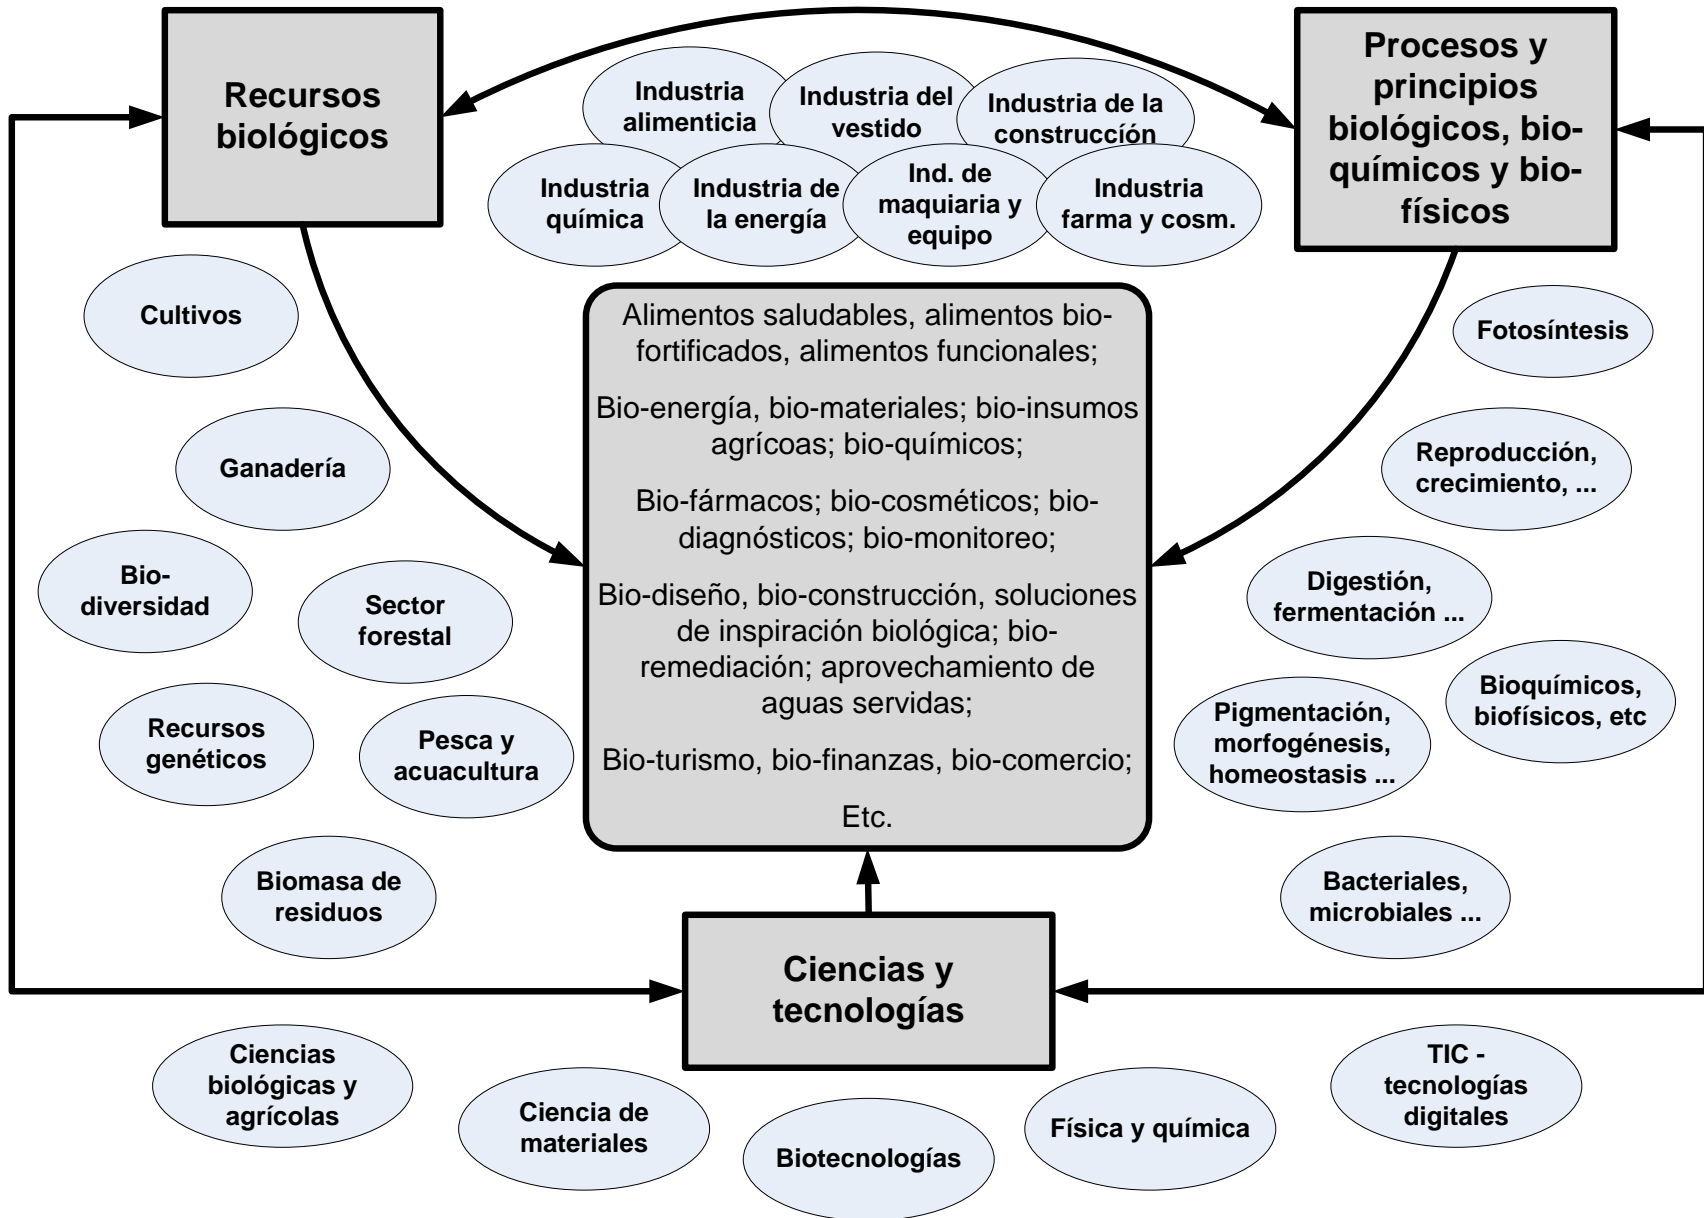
Recursos biológicos

Industria alimenticia

Industria del vestido

Industria de la construcción

Procesos y principios biológicos, bioquímicos y biofísicos

Industria química

Industria de la energía

Ind. de maquiaria y equipo

Industria farma y cosm.

Cultivos

Alimentos saludables, alimentos biofortificados, alimentos funcionales;

Bio-energía, bio-materiales; bio-insumos agrícoas; bio-químicos;

Bio-fármacos; bio-cosméticos; biodiagnósticos; bio-monitoreo;

Bio-diseño, bio-construcción, soluciones de inspiración biológica; bioremediación; aprovechamiento de aguas servidas;

Bio-turismo, bio-finanzas, bio-comercio;

Etc.

Fotosíntesis

Ganadería

Reproducción, crecimiento, ...

Biodiversidad

Sector forestal

Digestión, fermentación ...

Bioquímicos, biofísicos, etc

Recursos genéticos

Pesca y acuacultura

Pigmentación, morfogénesis, homeostasis ...

Biomasa de residuos

Bacteriales, microbiales ...

Ciencias y tecnologías

Ciencias biológicas y agrícolas

Ciencia de materiales

Biotecnologías

Física y química

TIC - tecnologías digitales